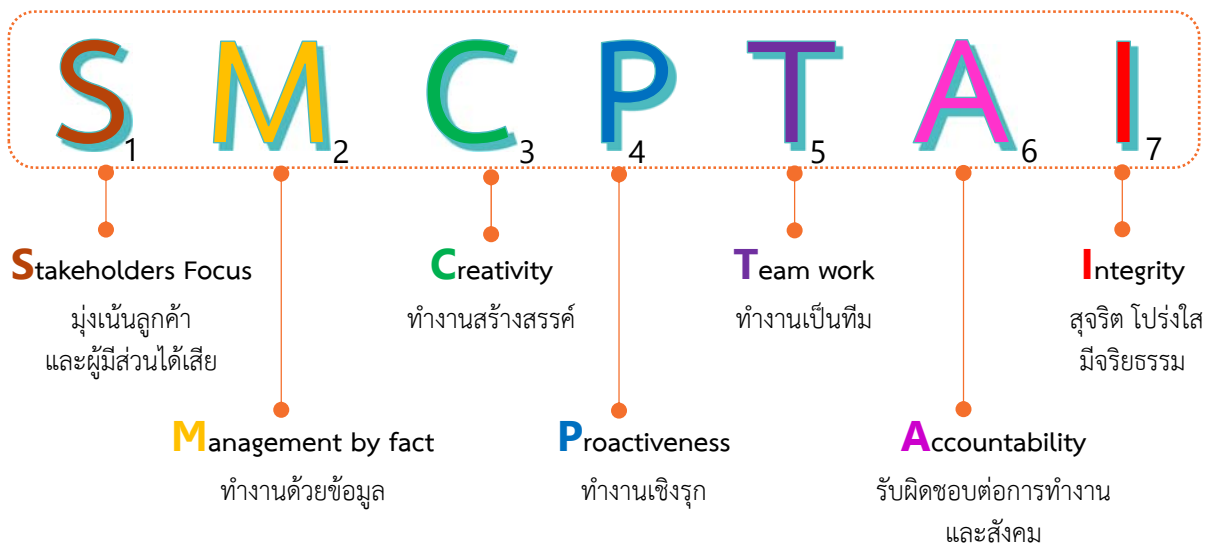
S1 M2 C3 P4 T5 A6 I7

Stakeholders Focus
มุ่งเน้นลูกค้า
และผู้มีส่วนได้เสีย

Creativity
ทำงานสร้างสรรค์

Team work
ทำงานเป็นทีม

Integrity
สุจริต โปร่งใส
มีจริยธรรม

Management by fact
ทำงานด้วยข้อมูล

Proactiveness
ทำงานเชิงรุก

Accountability
รับผิดชอบต่อการทำงาน
และสังคม